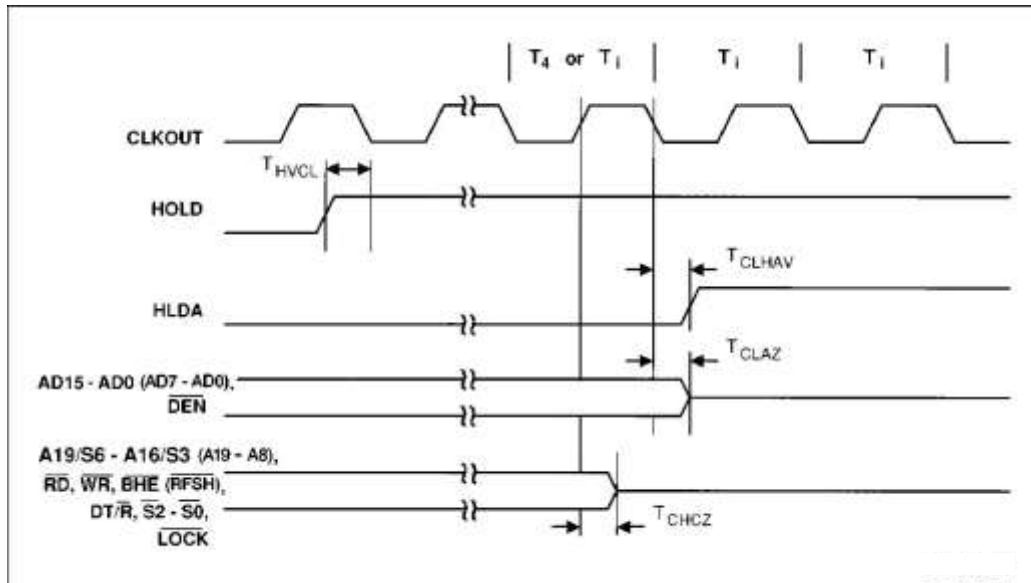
$T_4$ or $T_i$

$T_i$

$T_i$

CLKOUT

$T_{HVCL}$

HOLD

$T_{CLHAV}$

HLDA

$T_{CLAZ}$

AD15 - AD0 (AD7 - AD0), $\overline{DEN}$

A19/S6 - A16/S3 (A19 - A8), $\overline{RD}$, $\overline{WR}$, $\overline{BHE}$ ($\overline{RFSH}$), DT/$\overline{R}$, $\overline{S2}$ - $\overline{S0}$, $\overline{LOCK}$

$T_{CHCZ}$